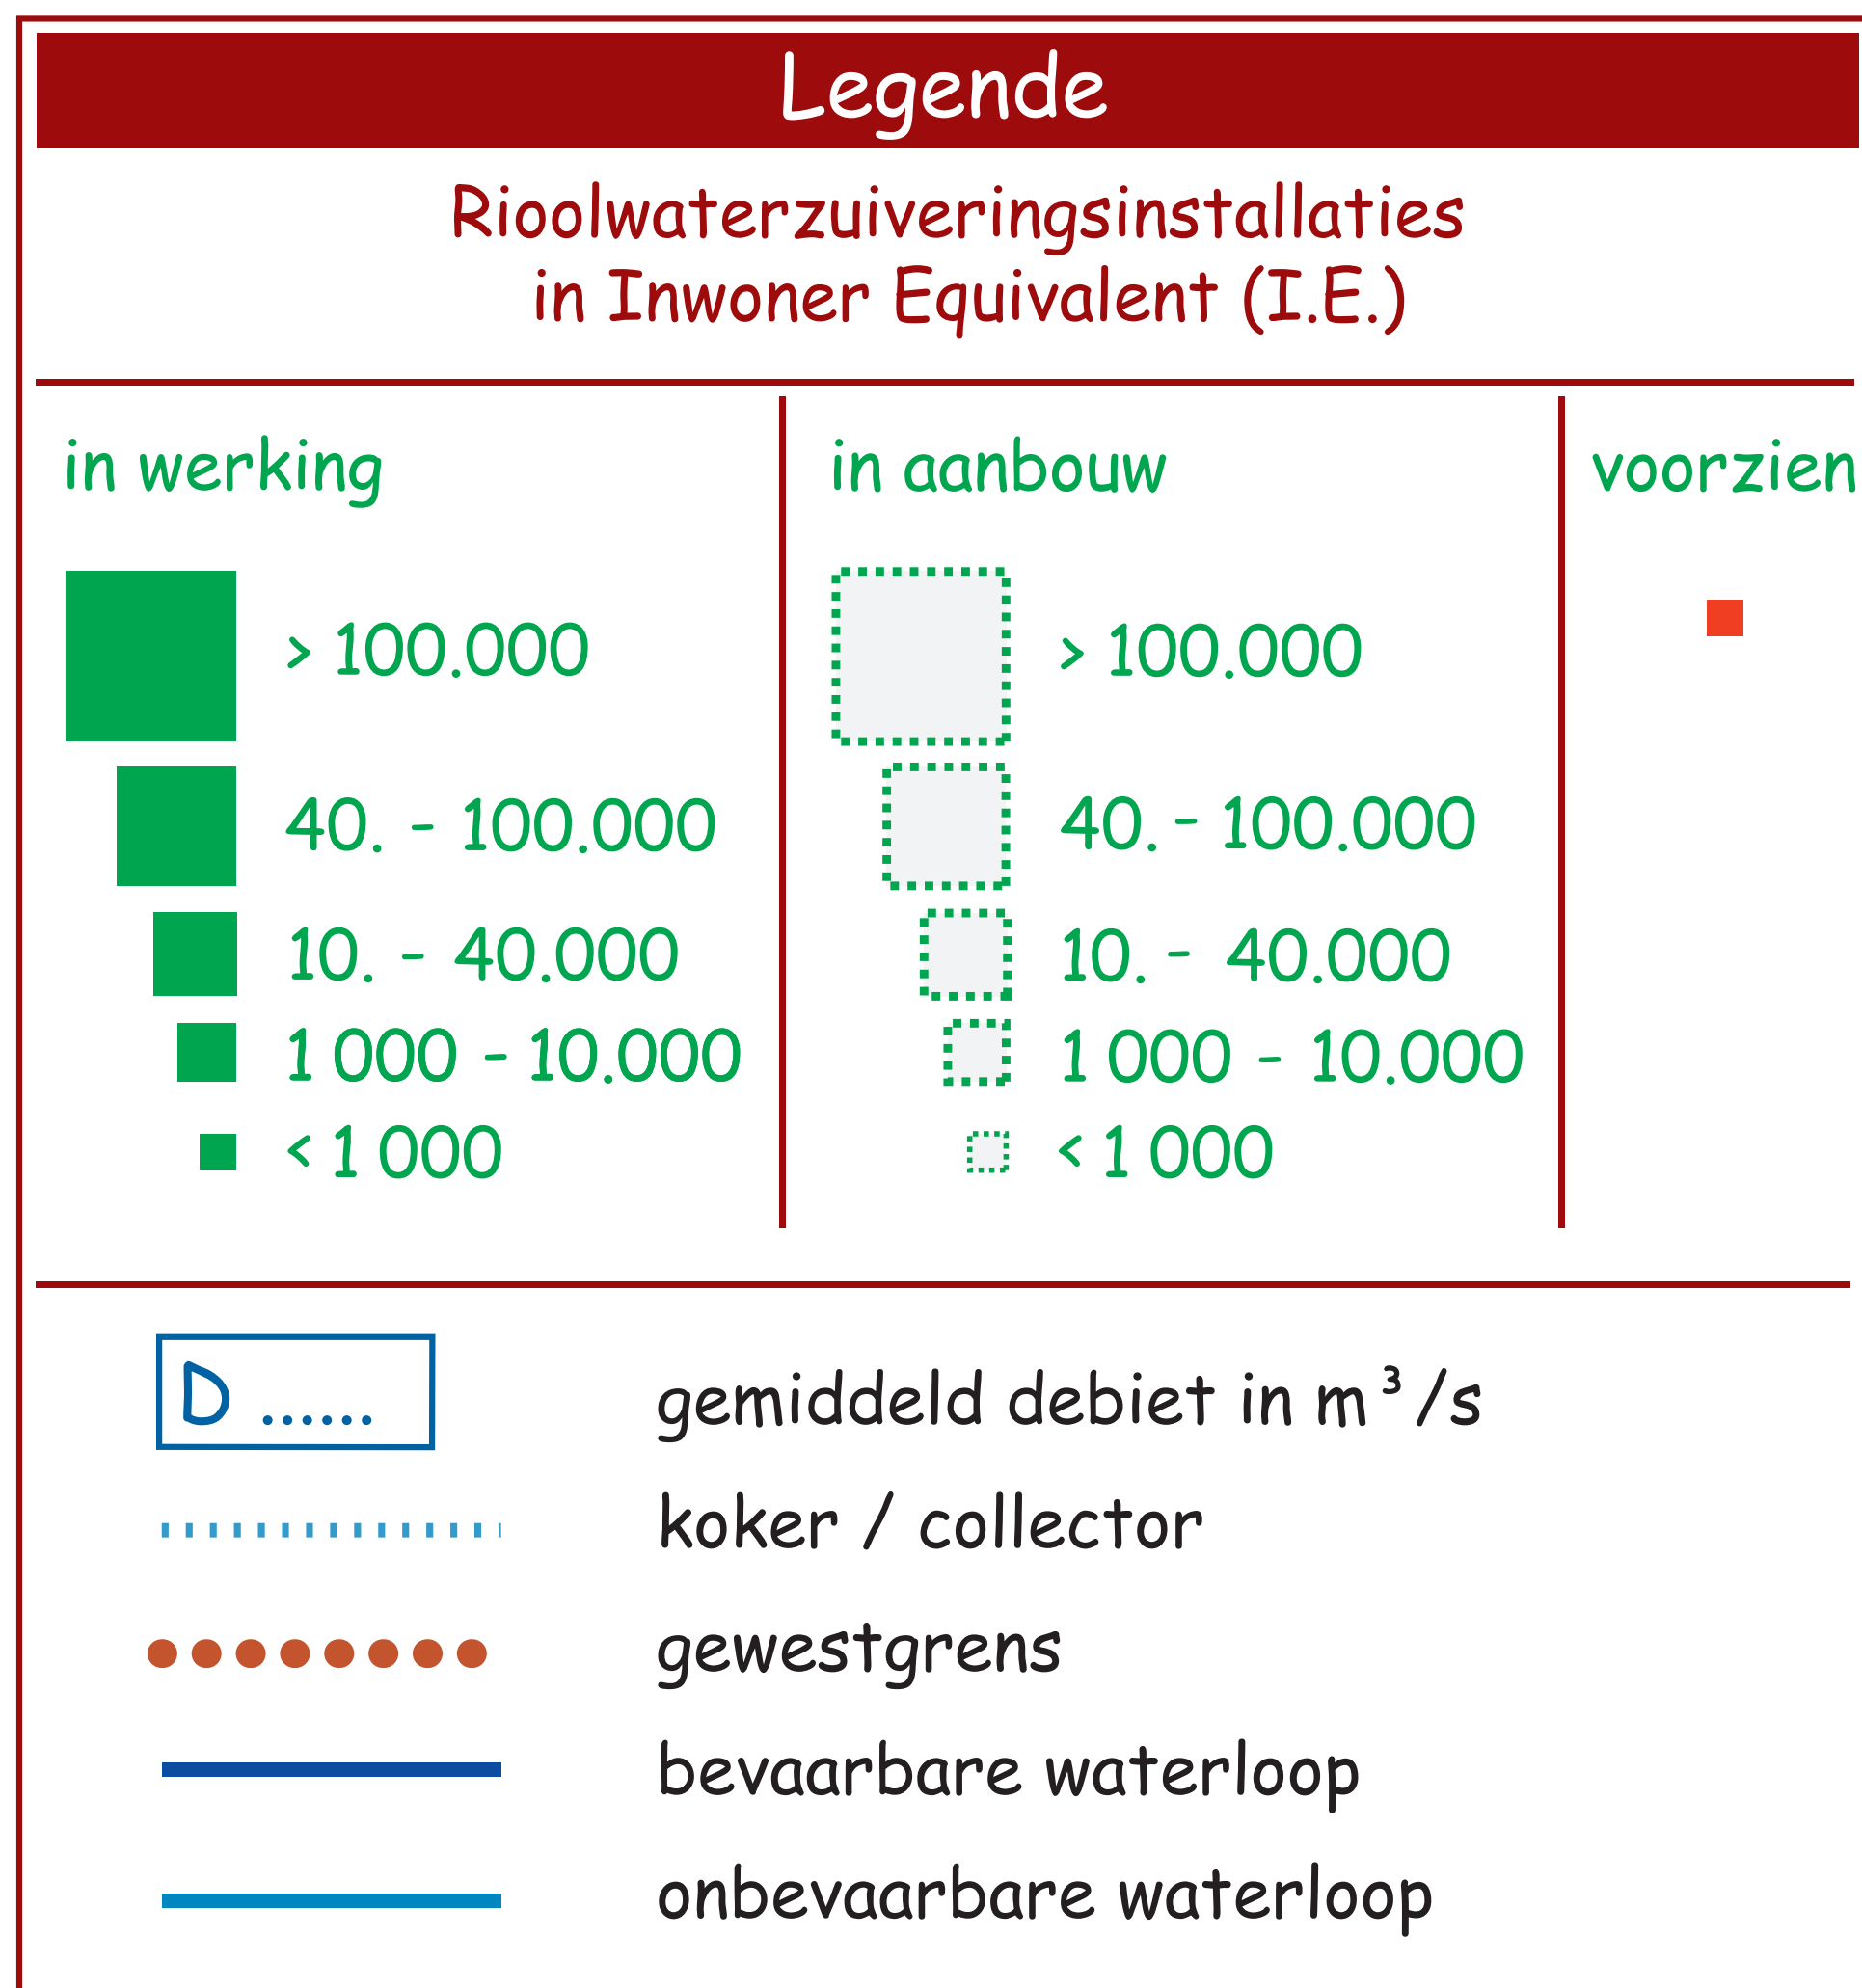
Legende

Rioolwaterzuiveringsinstallaties in Inwoner Equivalent (I.E.)

in werking

> 100.000

40. - 100.000

10. - 40.000

1 000 - 10.000

< 1 000

in aanbouw

> 100.000

40. - 100.000

10. - 40.000

1 000 - 10.000

< 1 000

voorzien

D ......

gemiddeld debiet in $m^3/s$

koker / collector

gewestgrens

bevaarbare waterloop

onbevaarbare waterloop